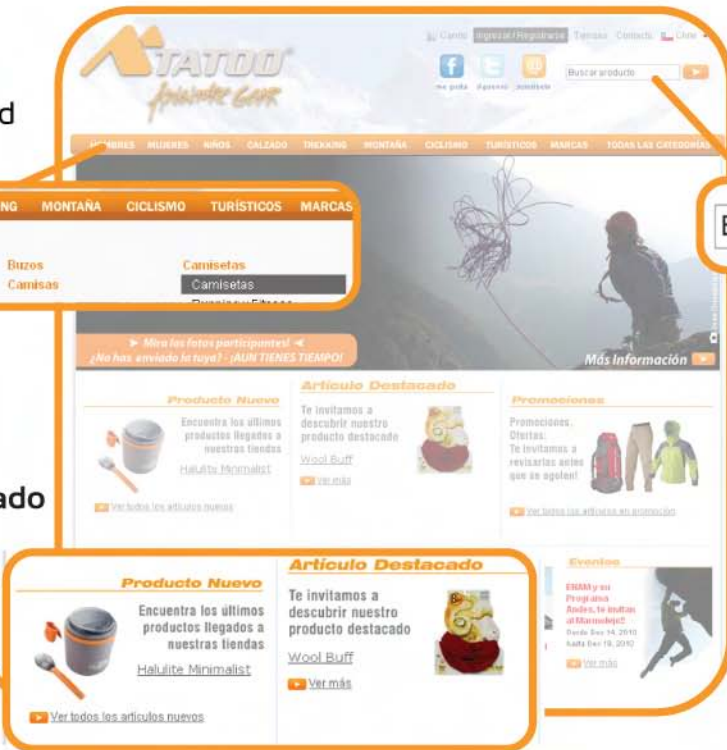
d

ado

TATOO
Adventure Gear

Carro Ingresar/Registrarse Tiendas Contacto Chile

me gusta Apareci Inscríbete

Buscar producto

HOMBRES MUJERES NIÑOS CALZADO TREKKING MONTAÑA CICLISMO TURÍSTICOS MARCAS TODAS LAS CATEGORÍAS

NG MONTAÑA CICLISMO TURÍSTICOS MARCAS

Buzos
Camisas

Camisetas
Camisetas
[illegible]

E

► Mira las fotos participantes! ◄
¿No has enviado la tuya? - ¡AUN TIENES TIEMPO!

Más Información

Producto Nuevo
Encuentra los últimos productos llegados a nuestras tiendas
Halulite Minimalist
Ver todos los artículos nuevos

Artículo Destacado
Te invitamos a descubrir nuestro producto destacado
Wool Buff
Ver más

Promociones
Promociones, Ofertas: Te invitamos a revisarlas antes que se agoten!
Ver todos los artículos en promoción

Producto Nuevo
Encuentra los últimos productos llegados a nuestras tiendas
Halulite Minimalist
Ver todos los artículos nuevos

Artículo Destacado
Te invitamos a descubrir nuestro producto destacado
Wool Buff
Ver más

Eventos
ENAM y su Programa Andes, te invitan al Manudejo!!
Desde Dec 14, 2010
hasta Dec 19, 2010
Ver más